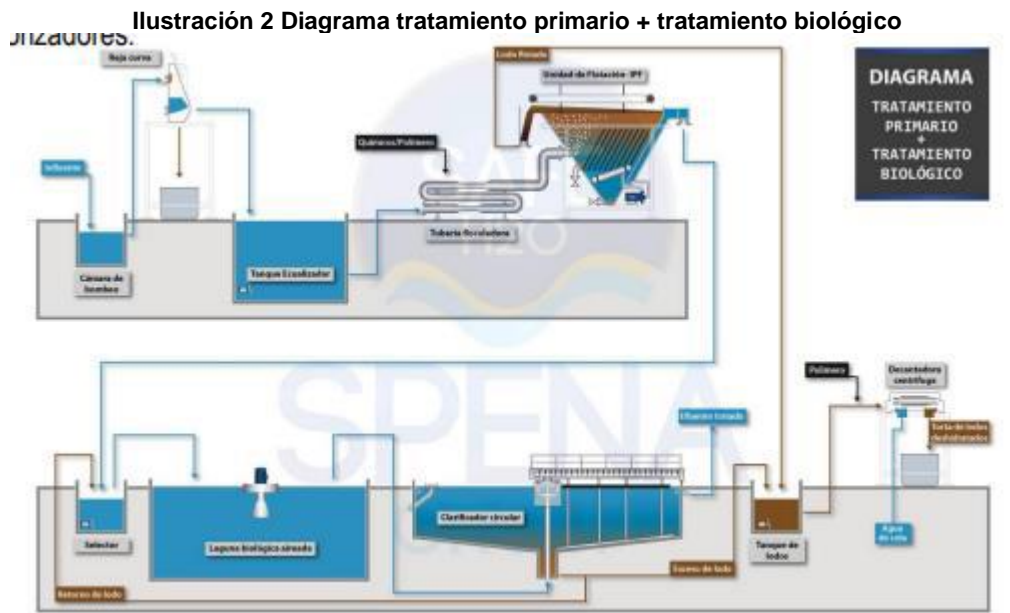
Ilustración 2 Diagrama tratamiento primario + tratamiento biológico

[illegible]izadores.

DIAGRAMA
TRATAMIENTO
PRIMARIO
+
TRATAMIENTO
BIOLÓGICO

Reja curva

Lodo flotado

Unidad de Flotación- IPF

Químicos/Polímero

Influente

Cámara de bombeo

Tanque Ecualizador

Tubería floculadora

Polímero

Decantadora centrífuga

Efluente tratado

Torta de lodos deshidratados

Selector

Laguna biológica aireada

Clarificador circular

Tanque de lodos

Agua de cola

Exceso de lodo

Retorno de lodo